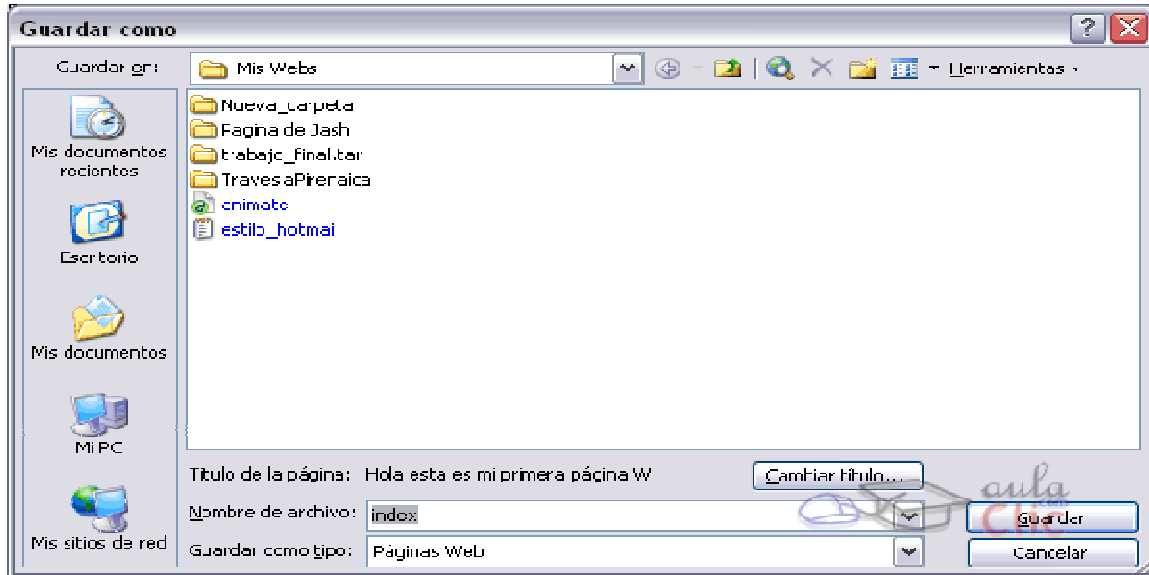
Guardar como

Guardar en: Mis Webs

Herramientas

Mis documentos recientes

Escritorio

Mis documentos

Mi PC

Mis sitios de red

Nueva_carpeta
Pagina de Jash
trabajo_final.tar
TravesaPirenaica
animate
estilo_hotmai

Título de la página: Hola esta es mi primera página W

Cambiar título...

Nombre de archivo: index

Guardar como tipo: Páginas Web

Guardar

Cancelar

aula Clic .com